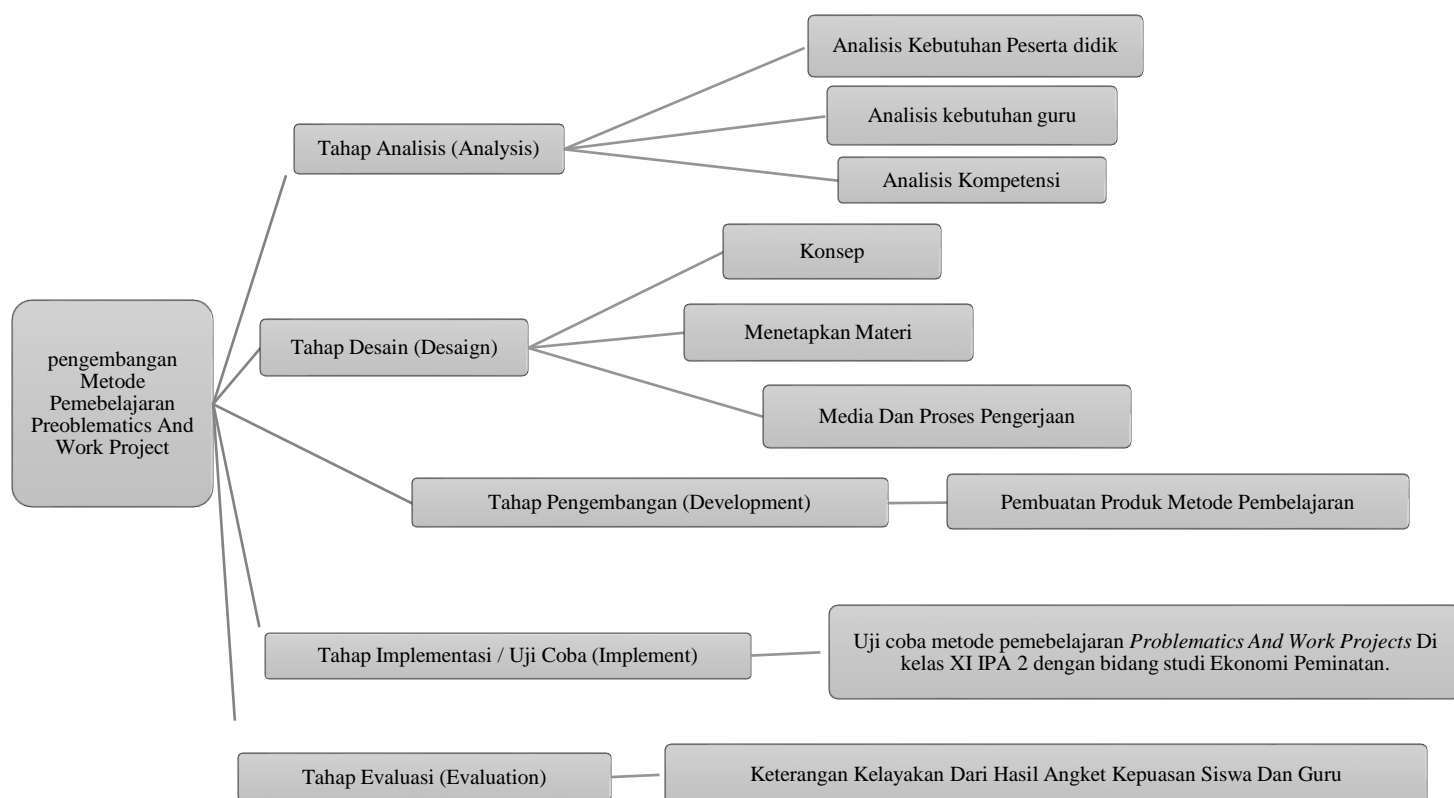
pengembangan Metode Pemebelajaran Preoblematics And Work Project

Tahap Analisis (Analysis)

Analisis Kebutuhan Peserta didik

Analisis kebutuhan guru

Analisis Kompetensi

Tahap Desain (Desaign)

Konsep

Menetapkan Materi

Media Dan Proses Pengerjaan

Tahap Pengembangan (Development)

Pembuatan Produk Metode Pembelajaran

Tahap Implementasi / Uji Coba (Implement)

Uji coba metode pemebelajaran *Problematics And Work Projects* Di kelas XI IPA 2 dengan bidang studi Ekonomi Peminatan.

Tahap Evaluasi (Evaluation)

Keterangan Kelayakan Dari Hasil Angket Kepuasan Siswa Dan Guru